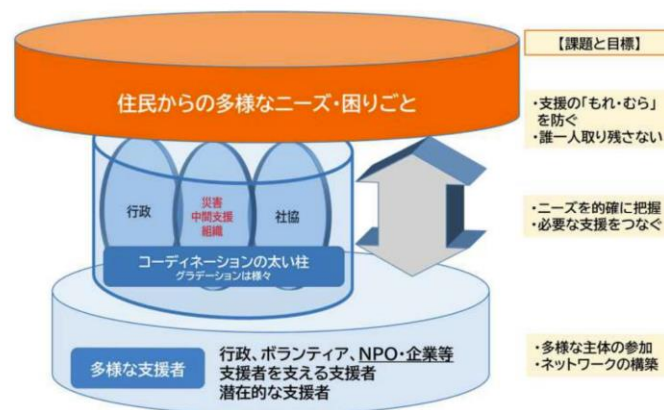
住民からの多様なニーズ・困りごと

行政

災害
中間支援
組織

社協

コーディネーションの太い柱
グラデーションは様々

多様な支援者

行政、ボランティア、NPO・企業等
支援者を支える支援者
潜在的な支援者

【課題と目標】

・支援の「もれ・むら」を防ぐ
・誰一人取り残さない

・ニーズを的確に把握
・必要な支援をつなぐ

・多様な主体の参加
・ネットワークの構築